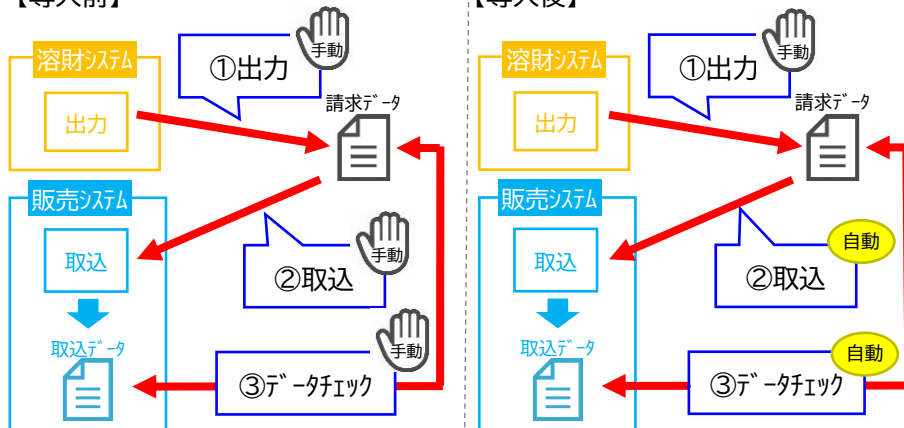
【導入前】

溶財システム

出力

①出力

手動

請求データ

販売システム

取込

②取込

手動

取込データ

③データチェック

手動

【導入後】

溶財システム

出力

①出力

手動

請求データ

販売システム

取込

②取込

自動

取込データ

③データチェック

自動